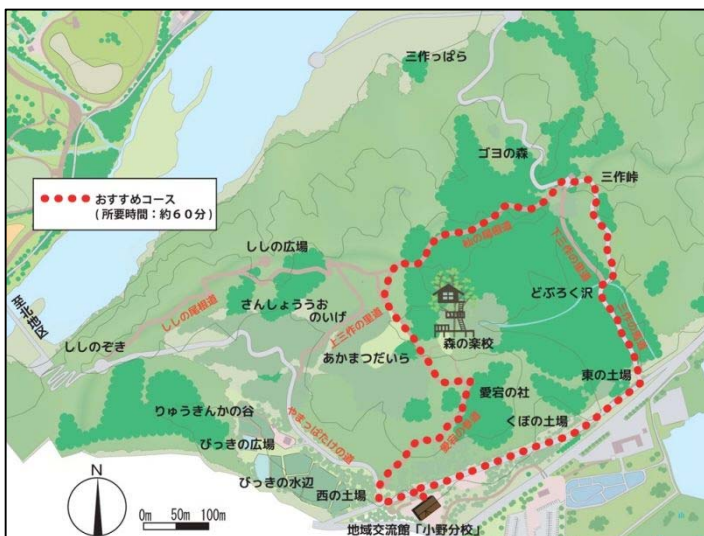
三作っぱら

ゴヨの森

三作峠

おすすめコース
（所要時間：約６０分）

ししの広場

ししの尾根道

さんしょううおのいけ

上三作の里道

どぶろく沢

森の楽校

ししのぞき

あかまつだいら

愛宕の社

東の土場

りゅうきんかの谷

くぼの土場

びっきの広場

やまつばたけの道

びっきの水辺

西の土場

N

0m 50m 100m

地域交流館「小野分校」